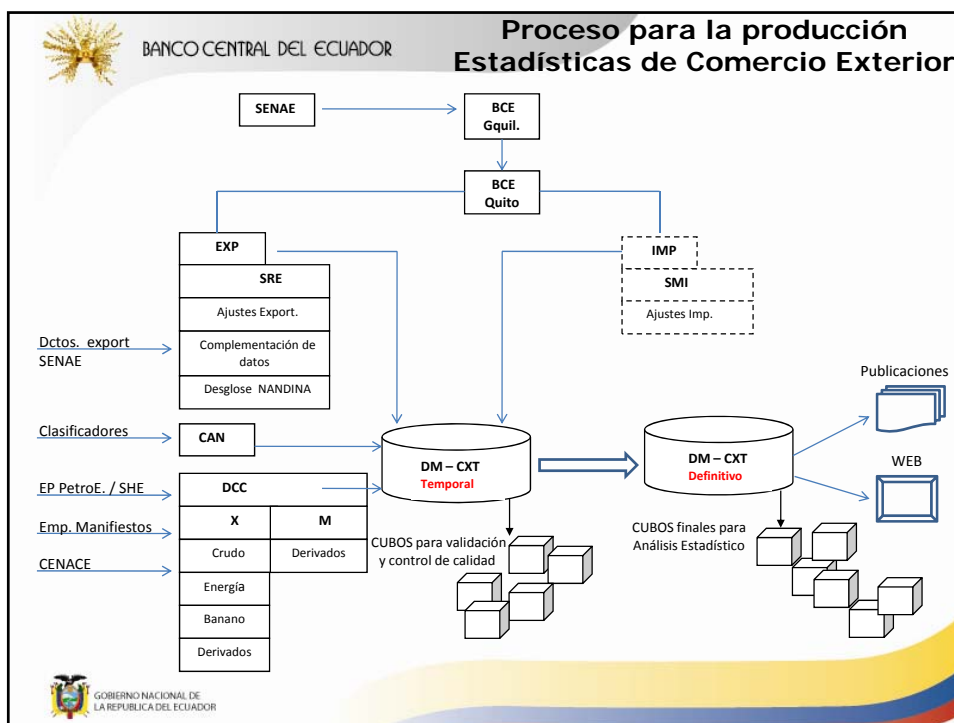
BANCO CENTRAL DEL ECUADOR

Proceso para la producción Estadísticas de Comercio Exterior

SENAE

BCE Gquil.

BCE Quito

EXP

SRE

Ajustes Export.

Complementación de datos

Desglose NANDINA

IMP

SMI

Ajustes Imp.

Dctos. export SENAE

Clasificadores

CAN

EP PetroE. / SHE

DCC

Emp. Manifiestos

X

M

CENACE

Crudo

Derivados

Energía

Banano

Derivados

DM – CXT
Temporal

CUBOS para validación y control de calidad

DM – CXT
Definitivo

CUBOS finales para Análisis Estadístico

Publicaciones

WEB

GOBIERNO NACIONAL DE LA REPUBLICA DEL ECUADOR